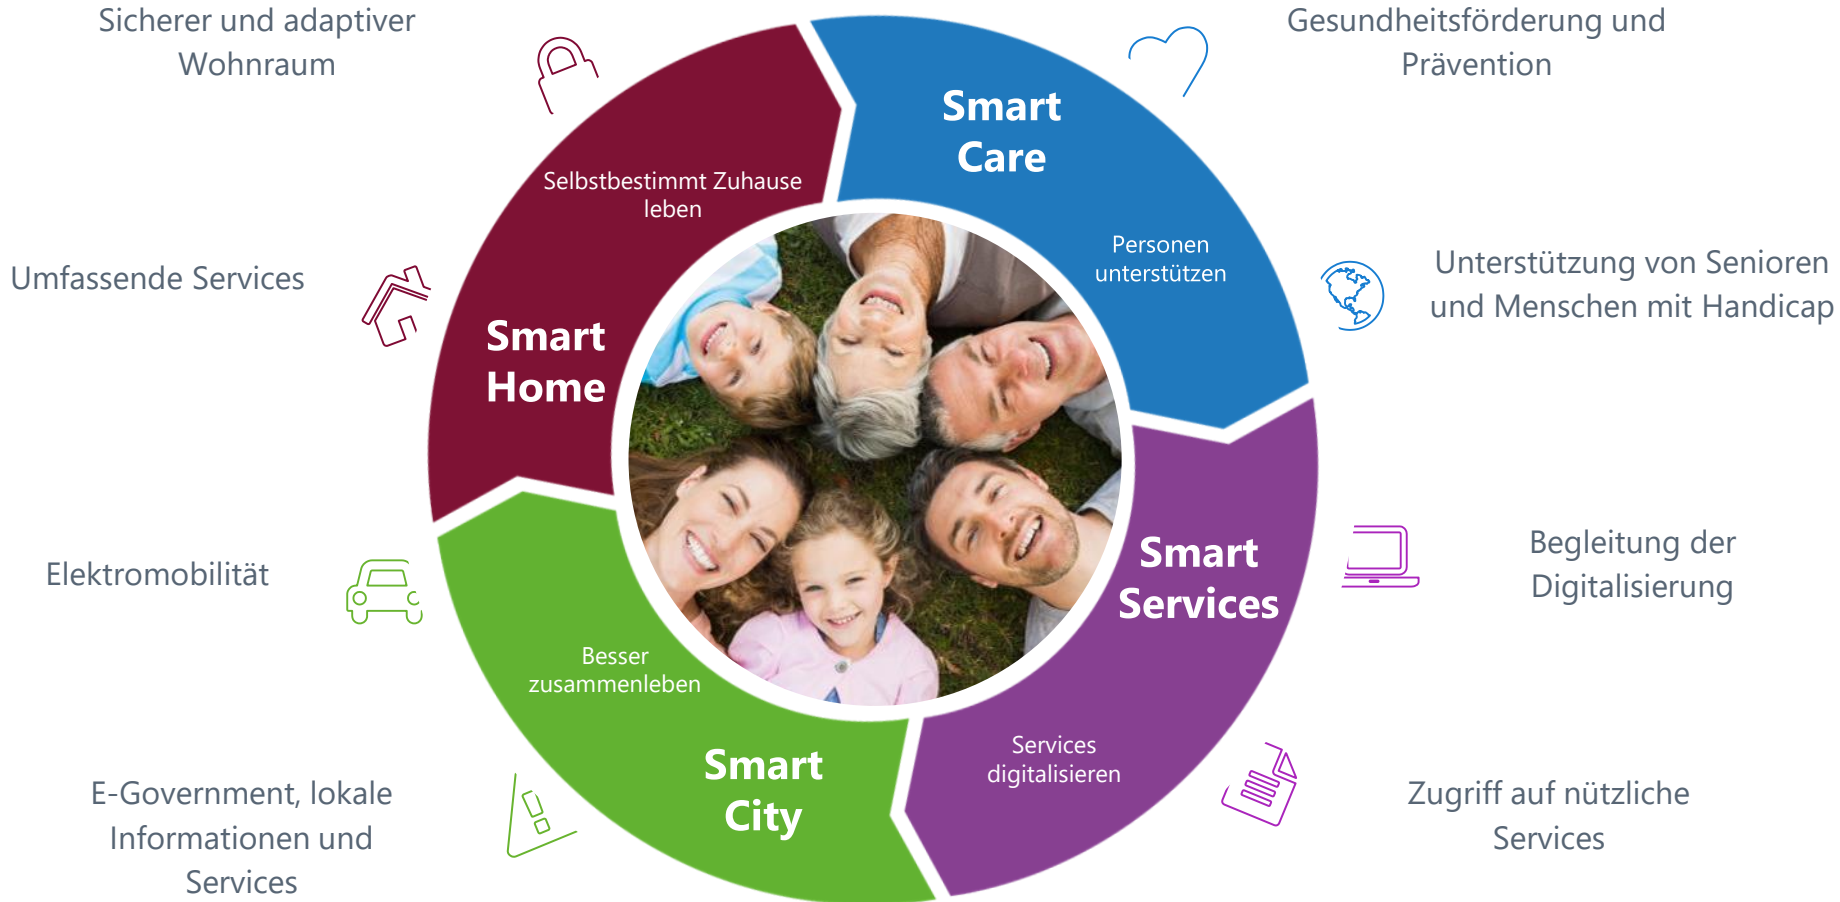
Sicherer und adaptiver Wohnraum

Gesundheitsförderung und Prävention

Smart Care

Personen unterstützen

Selbstbestimmt Zuhause leben

Smart Home

Umfassende Services

Unterstützung von Senioren und Menschen mit Handicap

Elektromobilität

Smart Services

Begleitung der Digitalisierung

Besser zusammenleben

Smart City

Services digitalisieren

E-Government, lokale Informationen und Services

Zugriff auf nützliche Services